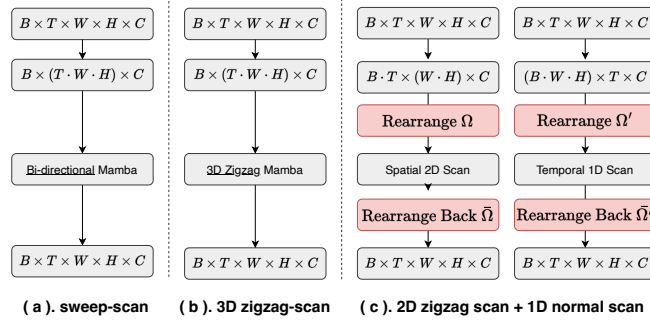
$B \times T \times W \times H \times C$

$B \times (T \cdot W \cdot H) \times C$

Bi-directional Mamba

$B \times T \times W \times H \times C$

( a ). sweep-scan

$B \times T \times W \times H \times C$

$B \times (T \cdot W \cdot H) \times C$

3D Zigzag Mamba

$B \times T \times W \times H \times C$

( b ). 3D zigzag-scan

$B \times T \times W \times H \times C$

$B \cdot T \times (W \cdot H) \times C$

Rearrange $\Omega$

Spatial 2D Scan

Rearrange Back $\bar{\Omega}$

$B \times T \times W \times H \times C$

$B \times T \times W \times H \times C$

$(B \cdot W \cdot H) \times T \times C$

Rearrange $\Omega'$

Temporal 1D Scan

Rearrange Back $\bar{\Omega}$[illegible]

$B \times T \times W \times H \times C$

( c ). 2D zigzag scan + 1D normal scan